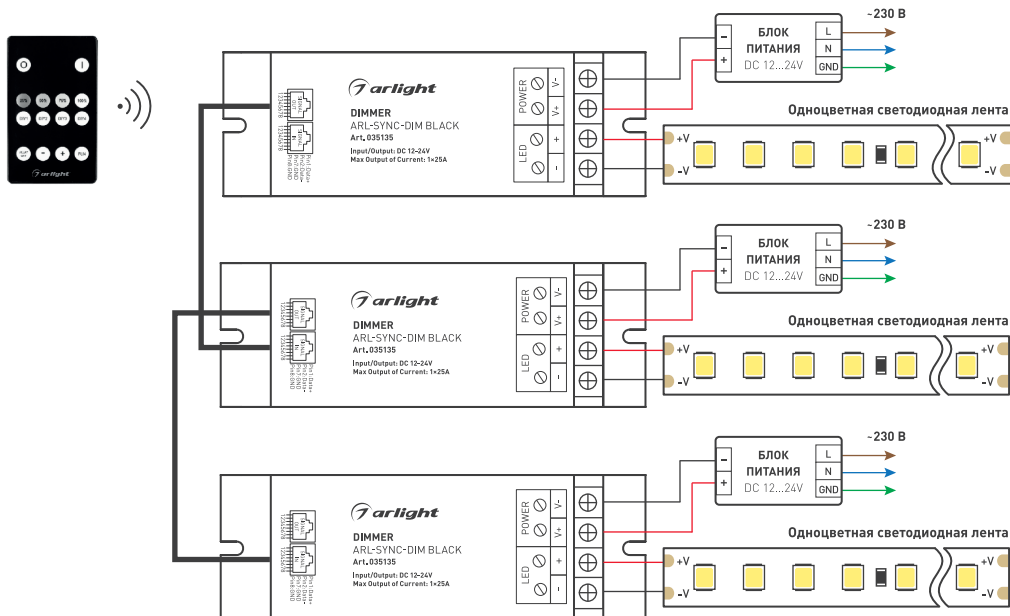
O I
25% 50% 75% 100%
arlight

arlight
DIMMER
ARL-SYNC-DIM BLACK
Art. 035135
Input/Output: DC 12-24V
Max Output of Current: 1×25A

POWER V- V+
LED + -

- +
БЛОК ПИТАНИЯ
DC 12...24V
L N GND
~230 В

Одноцветная светодиодная лента
+V -V +V -V

arlight
DIMMER
ARL-SYNC-DIM BLACK
Art. 035135
Input/Output: DC 12-24V
Max Output of Current: 1×25A

POWER V- V+
LED + -

- +
БЛОК ПИТАНИЯ
DC 12...24V
L N GND
~230 В

Одноцветная светодиодная лента
+V -V +V -V

arlight
DIMMER
ARL-SYNC-DIM BLACK
Art. 035135
Input/Output: DC 12-24V
Max Output of Current: 1×25A

POWER V- V+
LED + -

- +
БЛОК ПИТАНИЯ
DC 12...24V
L N GND
~230 В

Одноцветная светодиодная лента
+V -V +V -V